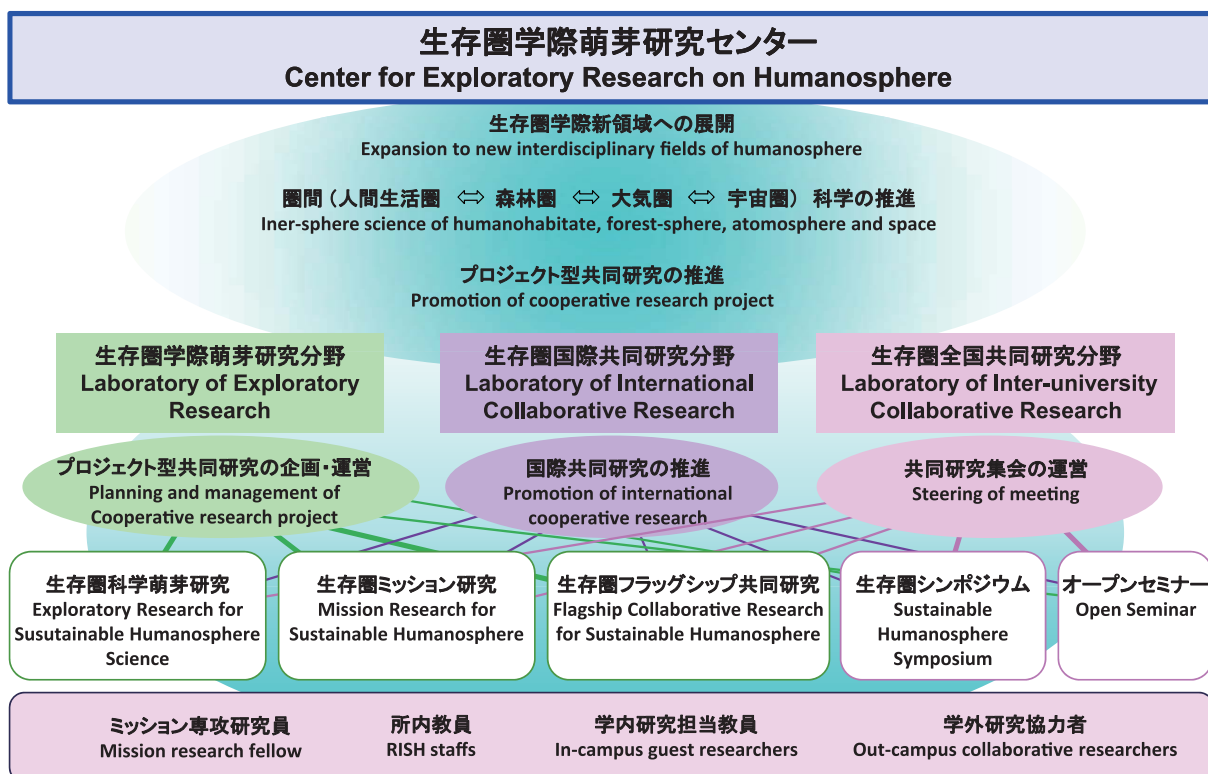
生存圏学際萌芽研究センター
Center for Exploratory Research on Humanosphere

生存圏学際新領域への展開
Expansion to new interdisciplinary fields of humanosphere

圏間（人間生活圏 ⇔ 森林圏 ⇔ 大気圏 ⇔ 宇宙圏）科学の推進
Iner-sphere science of humanohabitate, forest-sphere, atomosphere and space

プロジェクト型共同研究の推進
Promotion of cooperative research project

生存圏学際萌芽研究分野
Laboratory of Exploratory Research

生存圏国際共同研究分野
Laboratory of International Collaborative Research

生存圏全国共同研究分野
Laboratory of Inter-university Collaborative Research

プロジェクト型共同研究の企画・運営
Planning and management of Cooperative research project

国際共同研究の推進
Promotion of international cooperative research

共同研究集会の運営
Steering of meeting

生存圏科学萌芽研究
Exploratory Research for Susutainable Humanosphere Science

生存圏ミッション研究
Mission Research for Sustainable Humanosphere

生存圏フラッグシップ共同研究
Flagship Collaborative Research for Sustainable Humanosphere

生存圏シンポジウム
Sustainable Humanosphere Symposium

オープンセミナー
Open Seminar

ミッション専攻研究員
Mission research fellow

所内教員
RISH staffs

学内研究担当教員
In-campus guest researchers

学外研究協力者
Out-campus collaborative researchers